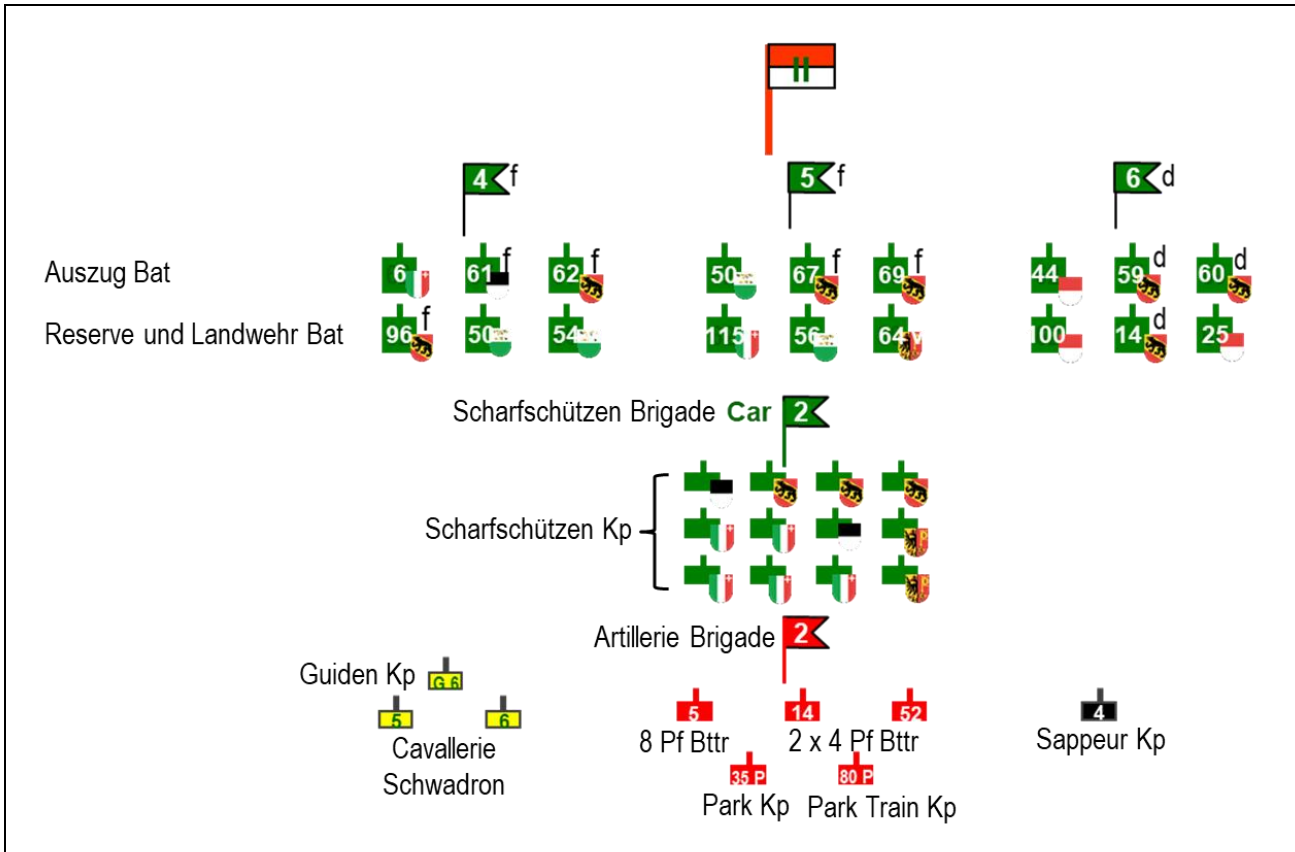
II

4 f

5 f

6 d

Auszug Bat

6

61 f

62 f

50

67 f

69 f

44

59 d

60 d

Reserve und Landwehr Bat

96 f

50

54

115

56

64

100

14 d

25

Scharfschützen Brigade Car 2

Scharfschützen Kp

Artillerie Brigade 2

Guiden Kp G 6

5

6

Cavallerie Schwadron

5

14

52

8 Pf Bttr

2 x 4 Pf Bttr

35 P

80 P

Park Kp

Park Train Kp

4

Sappeur Kp